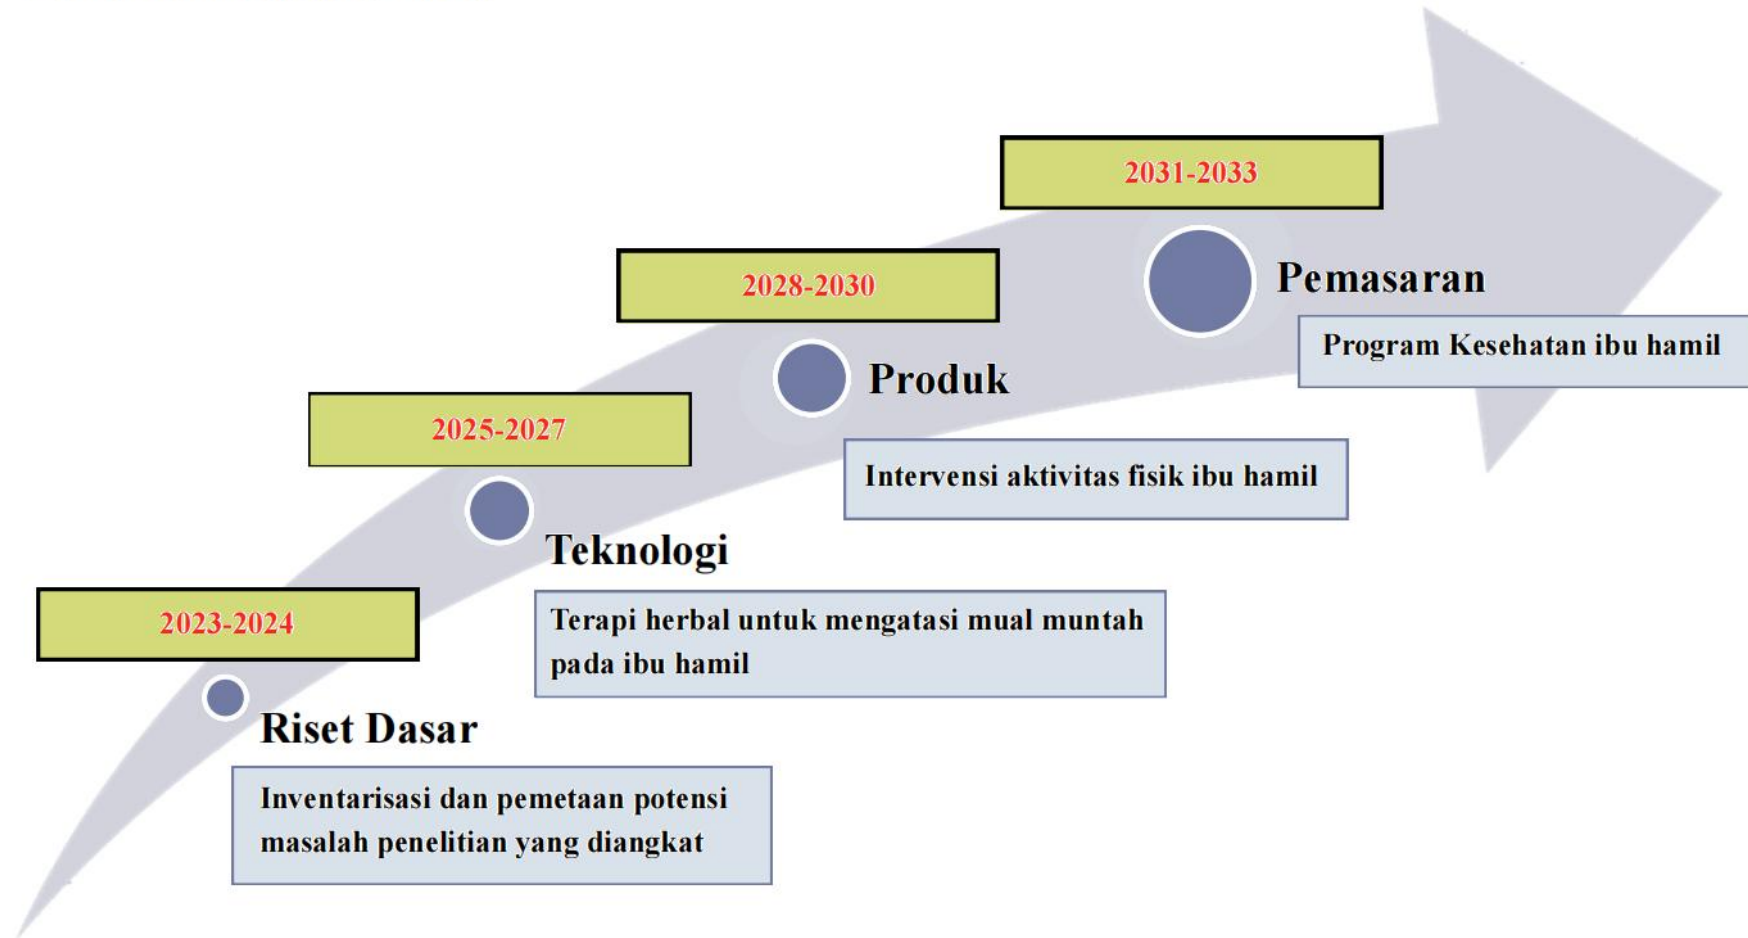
2023-2024

Riset Dasar

Inventarisasi dan pemetaan potensi masalah penelitian yang diangkat

2025-2027

Teknologi

Terapi herbal untuk mengatasi mual muntah pada ibu hamil

2028-2030

Produk

Intervensi aktivitas fisik ibu hamil

2031-2033

Pemasaran

Program Kesehatan ibu hamil